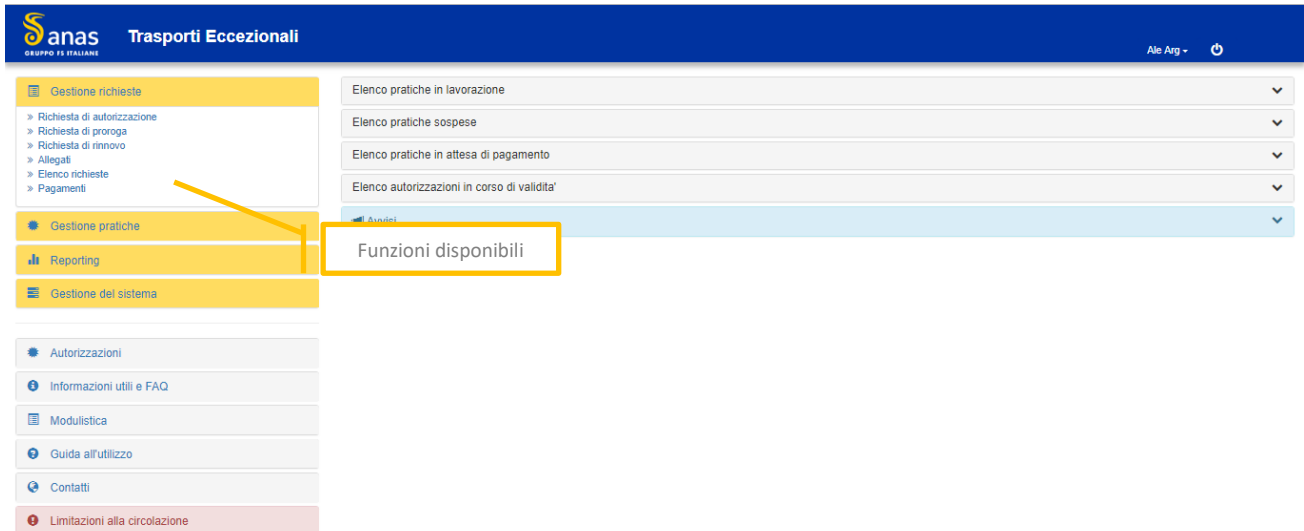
anas
GRUPPO FS ITALIANE

Trasporti Eccezionali

Ale Arg

Gestione richieste
» Richiesta di autorizzazione
» Richiesta di proroga
» Richiesta di rinnovo
» Allegati
» Elenco richieste
» Pagamenti

Gestione pratiche

Reporting

Gestione del sistema

Autorizzazioni

Informazioni utili e FAQ

Modulistica

Guida all'utilizzo

Contatti

Limitazioni alla circolazione

Elenco pratiche in lavorazione

Elenco pratiche sospese

Elenco pratiche in attesa di pagamento

Elenco autorizzazioni in corso di validita'

Avvisi

Funzioni disponibili